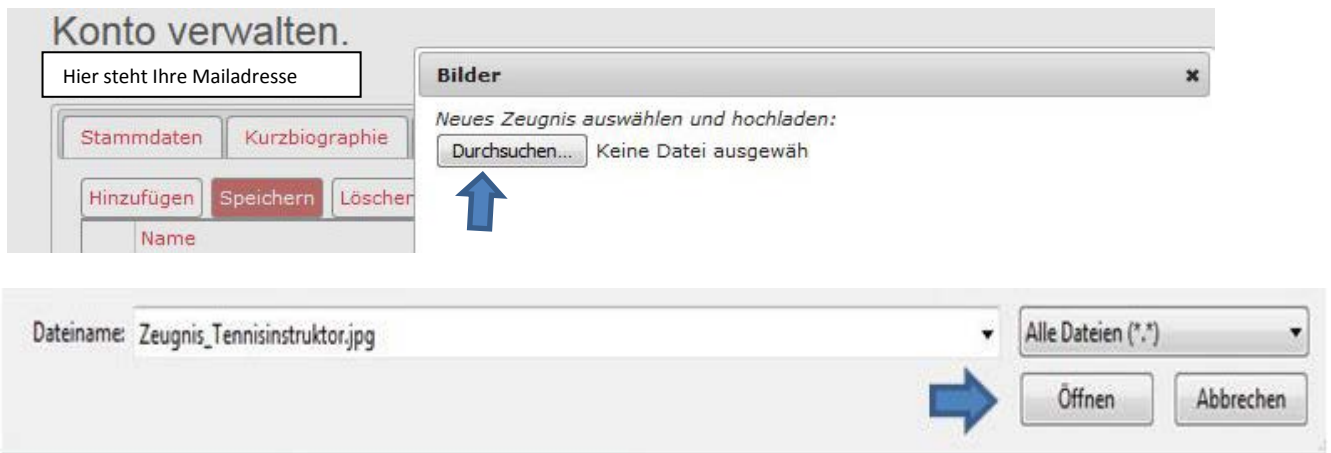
Konto verwalten.

Hier steht Ihre Mailadresse

Stammdaten | Kurzbiographie

Hinzufügen | Speichern | Löscher

Name

Bilder ×

Neues Zeugnis auswählen und hochladen:

Durchsuchen... Keine Datei ausgewäh

Dateiname: Zeugnis_Tennisinstruktor.jpg

Alle Dateien (*.*)

Öffnen

Abbrechen